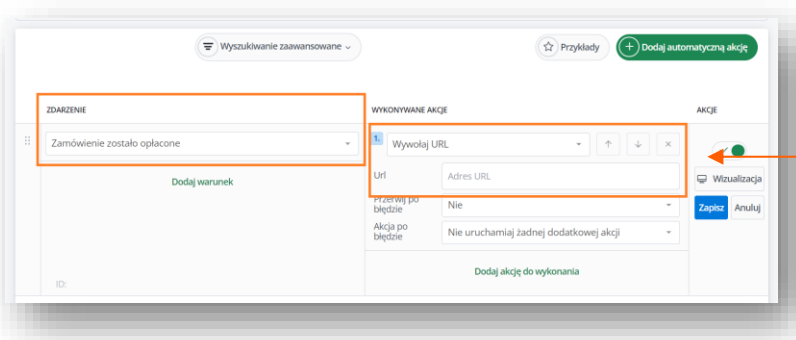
Wyszukiwanie zaawansowane

Przykłady

Dodaj automatyczną akcję

ZDARZENIE

WYKONYWANE AKCJE

AKCJE

Zamówienie zostało opłacone

1.

Wywołaj URL

Url

Adres URL

Dodaj warunek

Wizualizacja

Przerwij po błędzie

Nie

Zapisz

Anuluj

Akcja po błędzie

Nie uruchamiaj żadnej dodatkowej akcji

Dodaj akcję do wykonania

ID: